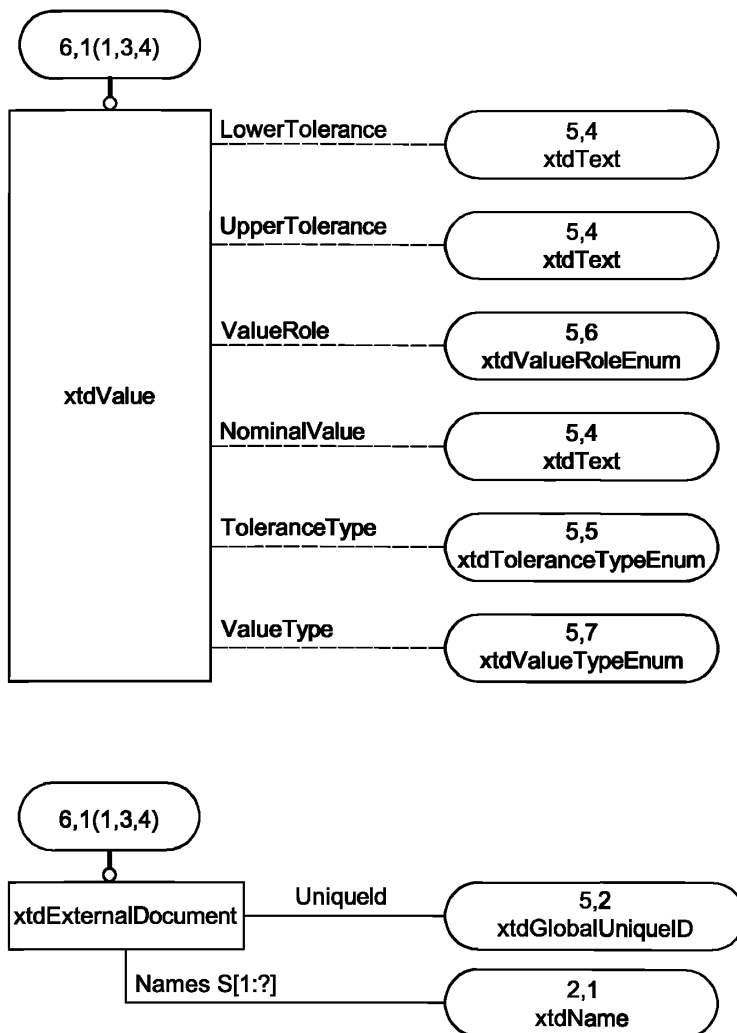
6,1(1,3,4)

xtdValue

LowerTolerance

5,4
xtdText

UpperTolerance

5,4
xtdText

ValueRole

5,6
xtdValueRoleEnum

NominalValue

5,4
xtdText

ToleranceType

5,5
xtdToleranceTypeEnum

ValueType

5,7
xtdValueTypeEnum

6,1(1,3,4)

xtdExternalDocument

UniqueId

5,2
xtdGlobalUniqueID

Names S[1:?]

2,1
xtdName